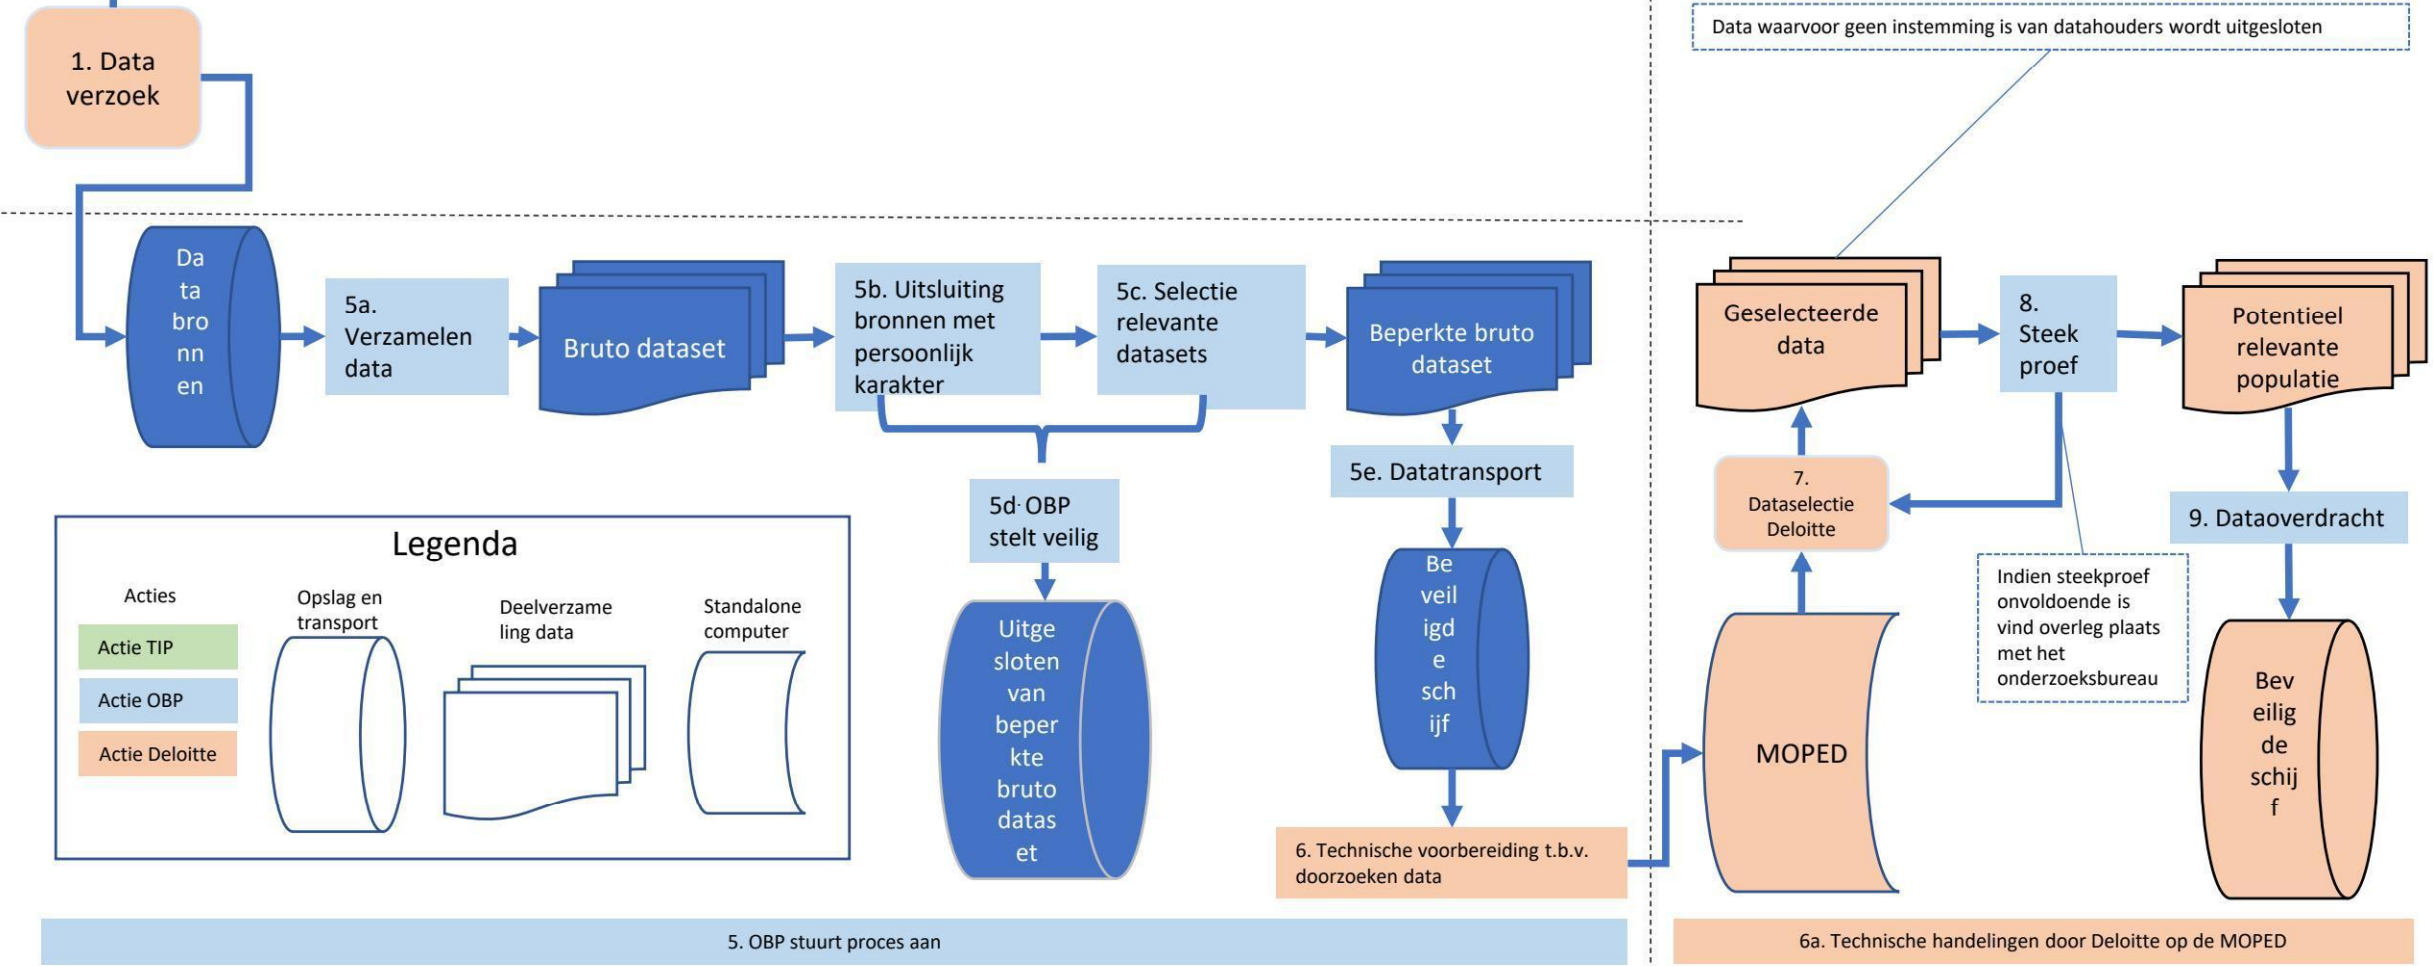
1. Data verzoek

Data waarvoor geen instemming is van datahouders wordt uitgesloten

Da ta bro nn en

5a. Verzamelen data

Bruto dataset

5b. Uitsluiting bronnen met persoonlijk karakter

5c. Selectie relevante datasets

Beperkte bruto dataset

Geselecteerde data

8. Steek proef

Potentieel relevante populatie

5e. Datatransport

7. Dataselectie Deloitte

9. Dataoverdracht

5d OBP stelt veilig

Legenda

Acties

Actie TIP

Actie OBP

Actie Deloitte

Opslag en transport

Deelverzameling data

Standalone computer

Uitgesloten van beperkte bruto dataset

Be veil igd e sch ijf

Indien steekproef onvoldoende is vind overleg plaats met het onderzoeksbureau

MOPED

Bev eilig de schij f

6. Technische voorbereiding t.b.v. doorzoeken data

5. OBP stuurt proces aan

6a. Technische handelingen door Deloitte op de MOPED